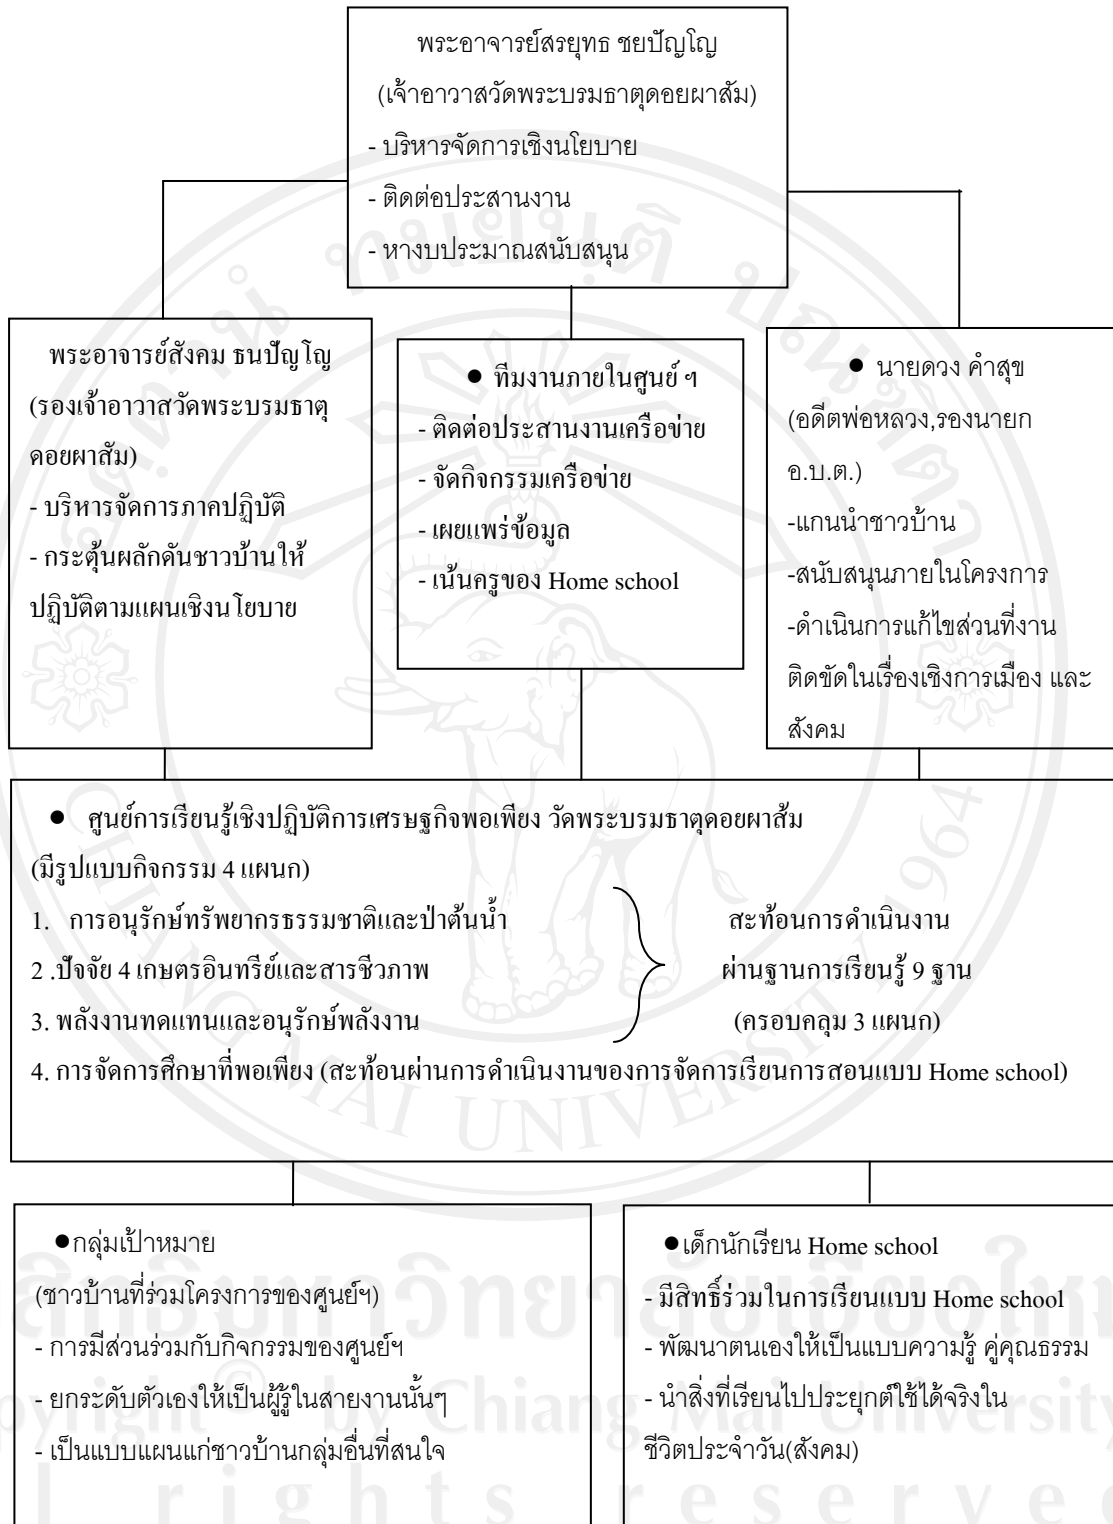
พระอาจารย์สรยุทธ ชยปัญโญ
(เจ้าอาวาสวัดพระบรมธาตุดอยผาส้ม)
- บริหารจัดการเชิงนโยบาย
- ติดต่อประสานงาน
- หางบประมาณสนับสนุน

พระอาจารย์สังคม ธนปัญโญ
(รองเจ้าอาวาสวัดพระบรมธาตุดอยผาส้ม)
- บริหารจัดการภาคปฏิบัติ
- กระตุ้นผลักดันชาวบ้านให้ปฏิบัติตามแผนเชิงนโยบาย

● ทีมงานภายในศูนย์ ฯ
- ติดต่อประสานงานเครือข่าย
- จัดกิจกรรมเครือข่าย
- เผยแพร่ข้อมูล
- เน้นครูของ Home school

● นายดวง คำสุข
(อดีตพ่อหลวง,รองนายก อ.บ.ต.)
-แกนนำชาวบ้าน
-สนับสนุนภายในโครงการ
-ดำเนินการแก้ไขส่วนที่งานติดขัดในเรื่องเชิงการเมือง และสังคม

● ศูนย์การเรียนรู้เชิงปฏิบัติการเศรษฐกิจพอเพียง วัดพระบรมธาตุดอยผาส้ม
(มีรูปแบบกิจกรรม 4 แผนก)
1. การอนุรักษ์ทรัพยากรธรรมชาติและป่าต้นน้ำ
2 .ปัจจัย 4 เกษตรอินทรีย์และสารชีวภาพ
3. พลังงานทดแทนและอนุรักษ์พลังงาน
สะท้อนการดำเนินงาน ผ่านฐานการเรียนรู้ 9 ฐาน (ครอบคลุม 3 แผนก)
4. การจัดการศึกษาที่พอเพียง (สะท้อนผ่านการดำเนินงานของการจัดการเรียนการสอนแบบ Home school)

●กลุ่มเป้าหมาย
(ชาวบ้านที่ร่วมโครงการของศูนย์ฯ)
- การมีส่วนร่วมกับกิจกรรมของศูนย์ฯ
- ยกระดับตัวเองให้เป็นผู้รู้ในสายงานนั้นๆ
- เป็นแบบแผนแก่ชาวบ้านกลุ่มอื่นที่สนใจ

●เด็กนักเรียน Home school
- มีสิทธิ์ร่วมในการเรียนแบบ Home school
- พัฒนาตนเองให้เป็นแบบความรู้ คู่คุณธรรม
- นำสิ่งที่เรียนไปประยุกต์ใช้ได้จริงในชีวิตประจำวัน(สังคม)

ลิขสิทธิ์มหาวิทยาลัยเชียงใหม่
Copyright by Chiang Mai University
All rights reserved